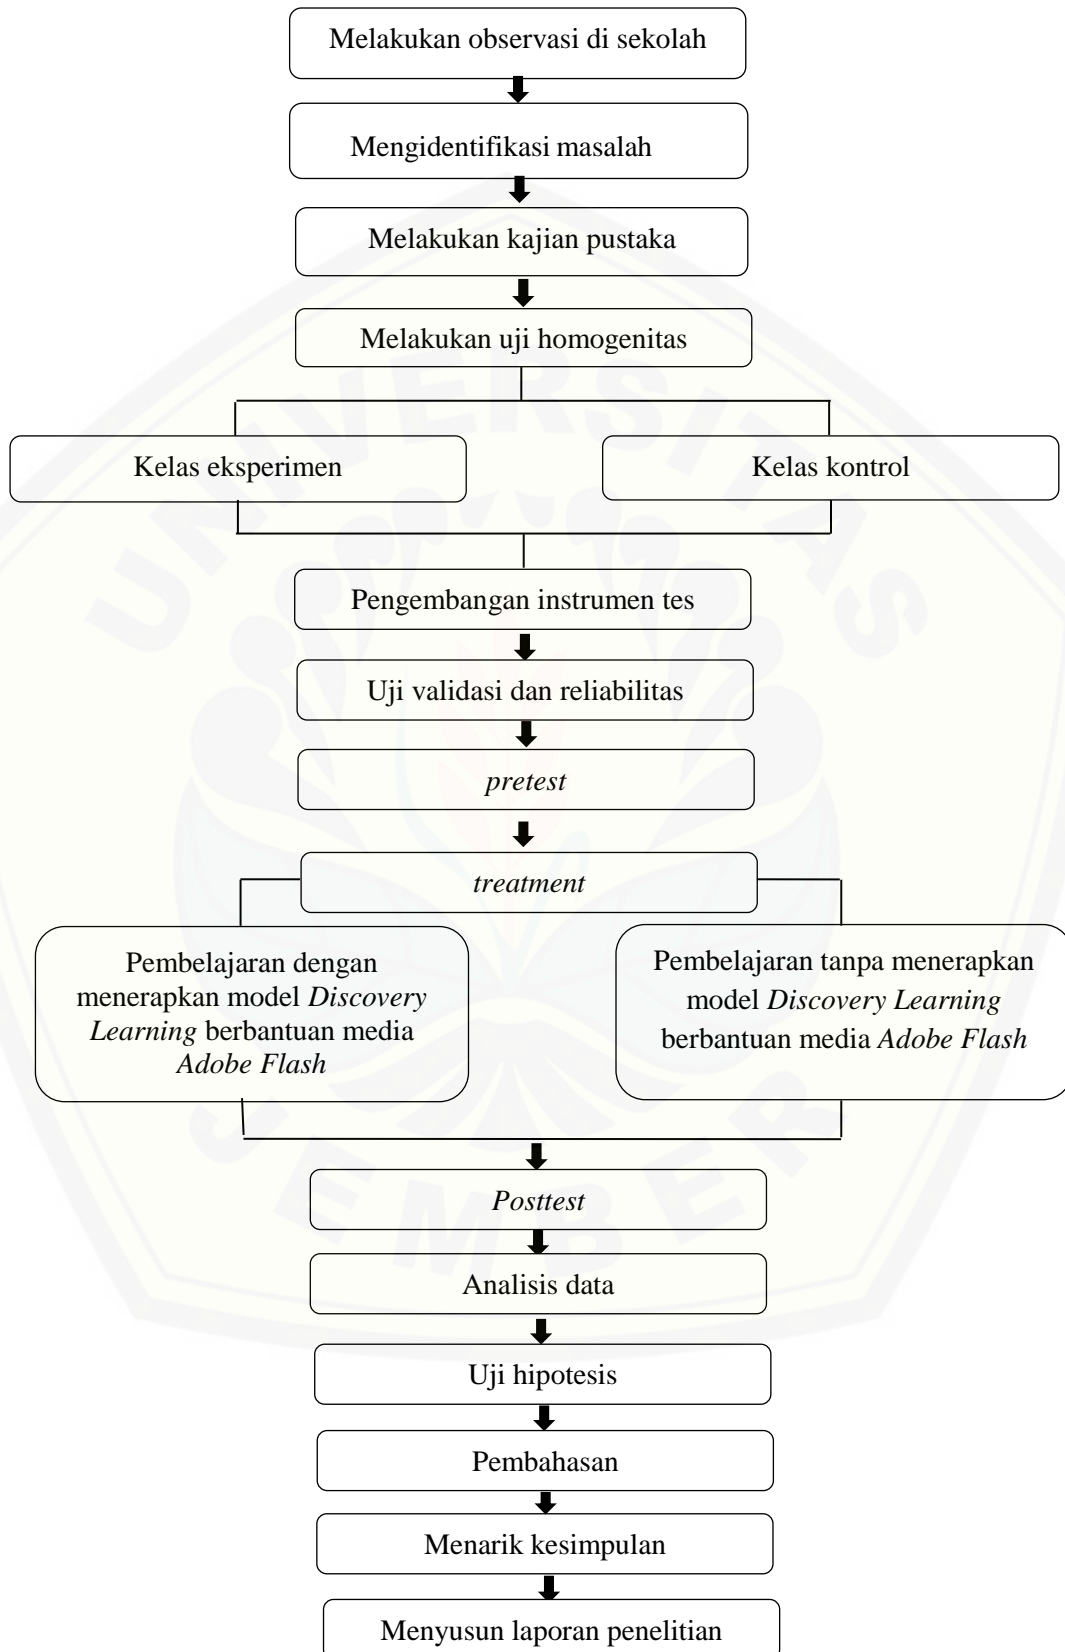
Melakukan observasi di sekolah

Mengidentifikasi masalah

Melakukan kajian pustaka

Melakukan uji homogenitas

Kelas eksperimen

Kelas kontrol

Pengembangan instrumen tes

Uji validasi dan reliabilitas

pretest

treatment

Pembelajaran dengan menerapkan model Discovery Learning berbantuan media Adobe Flash

Pembelajaran tanpa menerapkan model Discovery Learning berbantuan media Adobe Flash

Posttest

Analisis data

Uji hipotesis

Pembahasan

Menarik kesimpulan

Menyusun laporan penelitian